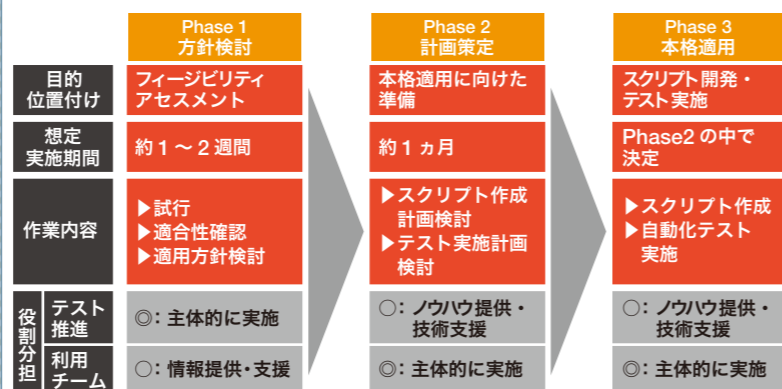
|  |  | Phase 1 方針検討 | Phase 2 計画策定 | Phase 3 本格適用 |
|---|---|---|---|---|
| 目的 位置付け |  | フィージビリティ アセスメント | 本格適用に向けた 準備 | スクリプト開発・ テスト実施 |
| 想定 実施期間 |  | 約１～２週間 | 約１ヵ月 | Phase2 の中で 決定 |
| 作業内容 |  | ▶試行 ▶適合性確認 ▶適用方針検討 | ▶スクリプト作成 計画検討 ▶テスト実施計画 検討 | ▶スクリプト作成 ▶自動化テスト 実施 |
| 役割分担 | テスト 推進 | ◎：主体的に実施 | ○：ノウハウ提供・ 技術支援 | ○：ノウハウ提供・ 技術支援 |
| 役割分担 | 利用 チーム | ○：情報提供・支援 | ◎：主体的に実施 | ◎：主体的に実施 |